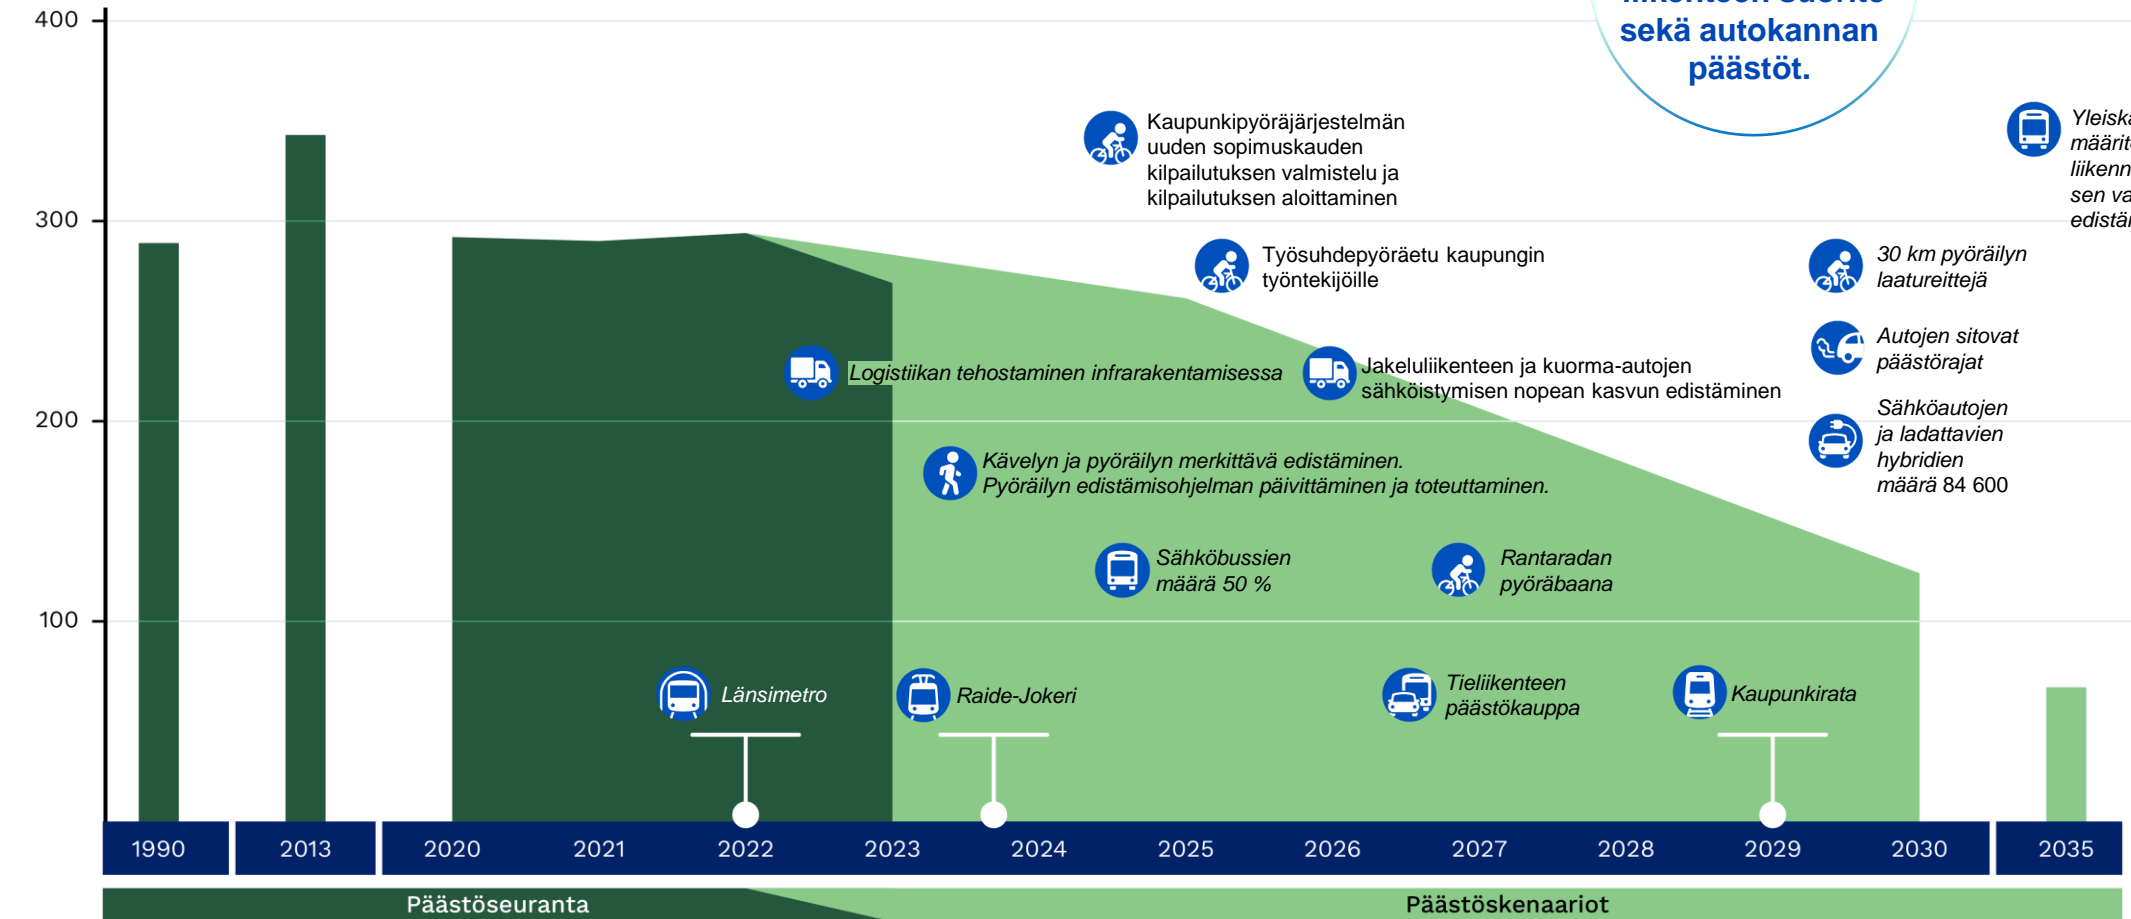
400
300
200
100

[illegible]
sekä autokannan päästöt.

Kaupunkipyöräjärjestelmän uuden sopimuskauden valmistelu ja kilpailutuksen valmistelu ja kilpailutuksen aloittaminen

Yleiska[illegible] määrit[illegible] liikenn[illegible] sen va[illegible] edistä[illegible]

Työsuhdepyöräetu kaupungin työntekijöille

30 km pyöräilyn laatureittejä

Autojen sitovat päästörajat

Logistiikan tehostaminen infrarakentamisessa

Jakeluliikenteen ja kuorma-autojen sähköistymisen nopean kasvun edistäminen

Sähköautojen ja ladattavien hybridien määrä 84 600

Kävelyn ja pyöräilyn merkittävä edistäminen. Pyöräilyn edistämisohjelman päivittäminen ja toteuttaminen.

Sähköbussien määrä 50 %

Rantaradan pyöräbaana

Länsimetro

Raide-Jokeri

Tieliikenteen päästökauppa

Kaupunkirata

1990
2013
2020
2021
2022
2023
2024
2025
2026
2027
2028
2029
2030
2035

Päästöseuranta
Päästöskenaariot